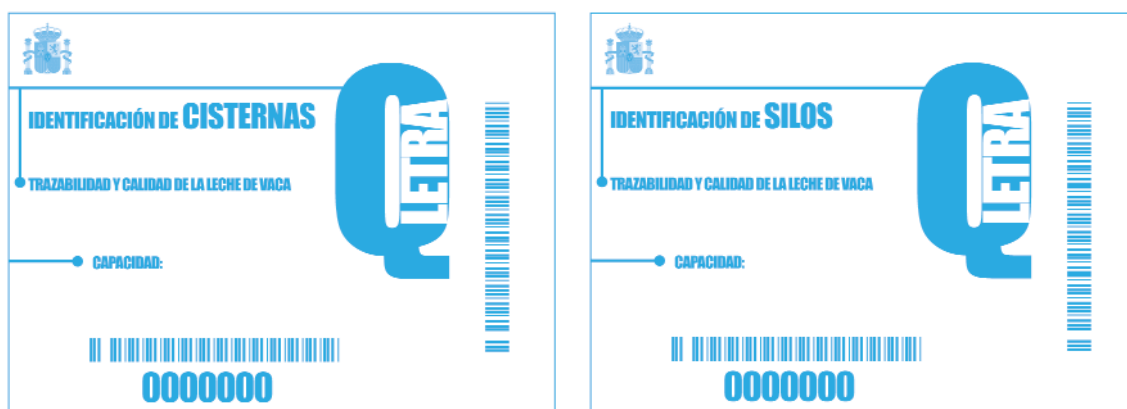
IDENTIFICACIÓN DE CISTERNAS

TRAZABILIDAD Y CALIDAD DE LA LECHE DE VACA

Q LETRA

CAPACIDAD:

0000000

IDENTIFICACIÓN DE SILOS

TRAZABILIDAD Y CALIDAD DE LA LECHE DE VACA

Q LETRA

CAPACIDAD:

0000000